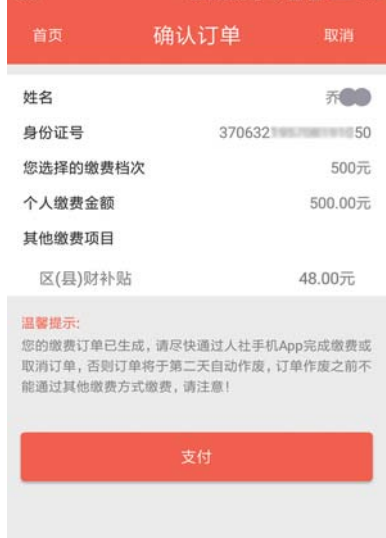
首页 确认订单 取消

姓名 乔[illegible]

身份证号 370632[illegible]50

您选择的缴费档次 500元

个人缴费金额 500.00元

其他缴费项目

区(县)财补贴 48.00元

温馨提示:
您的缴费订单已生成，请尽快通过人社手机App完成缴费或取消订单，否则订单将于第二天自动作废，订单作废之前不能通过其他缴费方式缴费，请注意!

支付